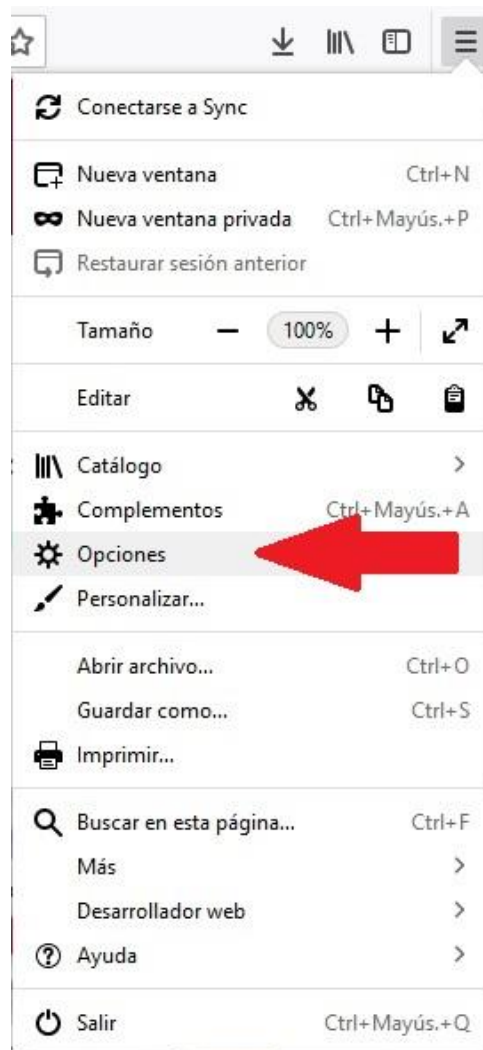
Conectarse a Sync

Nueva ventana Ctrl+N
Nueva ventana privada Ctrl+Mayús.+P
Restaurar sesión anterior

Tamaño − 100% +

Editar

Catálogo >
Complementos Ctrl+Mayús.+A
Opciones
Personalizar...

Abrir archivo... Ctrl+O
Guardar como... Ctrl+S
Imprimir...

Buscar en esta página... Ctrl+F
Más >
Desarrollador web >
Ayuda >

Salir Ctrl+Mayús.+Q